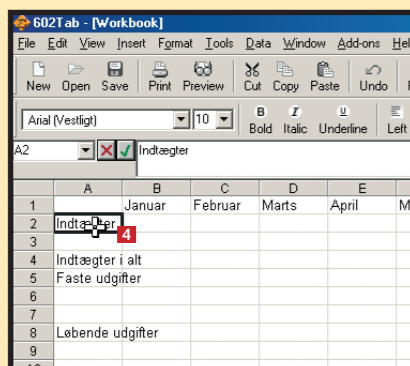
602Tab - [Workbook]

File Edit View Insert Format Tools Data Window Add-ons Hel

New Open Save Print Preview Cut Copy Paste Undo

Arial (Vestligt) 10 Bold Italic Underline Left

A2 Indtægter

| | A | B | C | D | E | M |
|---|---|---|---|---|---|---|
| 1 | | Januar | Februar | Marts | April | M |
| 2 | Indtægter | | | | | |
| 3 | | | | | | |
| 4 | Indtægter i alt | | | | | |
| 5 | Faste udgifter | | | | | |
| 6 | | | | | | |
| 7 | | | | | | |
| 8 | Løbende udgifter | | | | | |
| 9 | | | | | | |

4